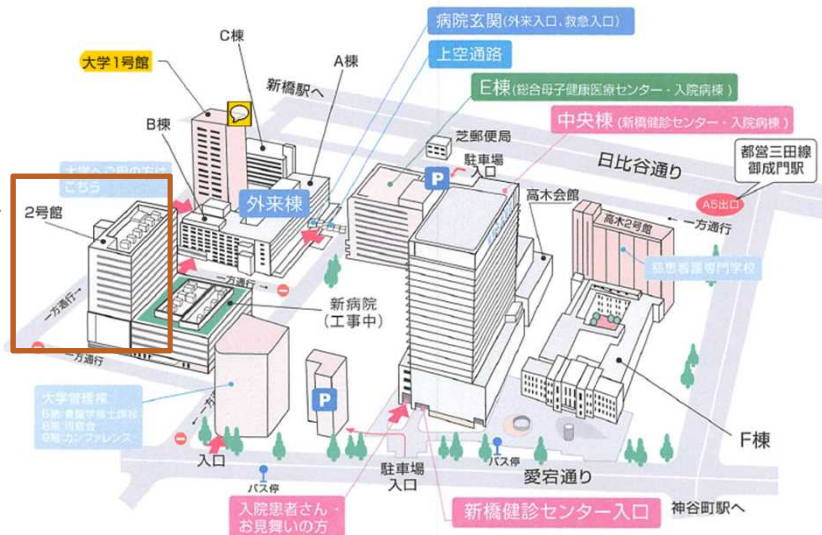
大学1号館

C棟

A棟

新橋駅へ

B棟

病院玄関（外来入口、救急入口）

上空通路

E棟（総合母子健康医療センター・入院病棟）

中央棟（新橋健診センター・入院病棟）

芝郵便局

駐車場入口

P

日比谷通り

都営三田線 御成門駅

A5出口

一方通行

高木会館

高木2号館

慈恵看護専門学校

大学へご用の方はこちら

2号館

外来棟

一方通行

一方通行

新病院（工事中）

一方通行

大学管理棟
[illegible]
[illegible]
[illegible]

P

入口

バス停

駐車場入口

バス停

愛宕通り

F棟

入院患者さん・お見舞いの方

新橋健診センター入口

神谷町駅へ